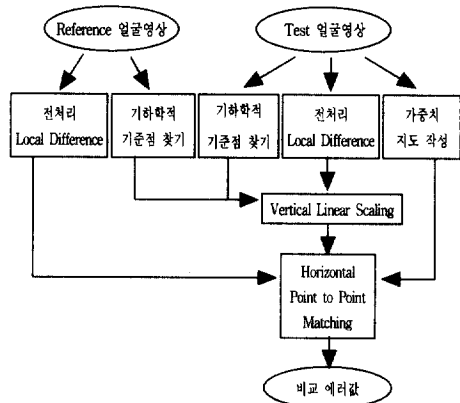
Reference 얼굴영상

Test 얼굴영상

전처리
Local Difference

기하학적
기준점 찾기

기하학적
기준점 찾기

전처리
Local Difference

가중치
지도 작성

Vertical Linear Scaling

Horizontal
Point to Point
Matching

비교 에러값